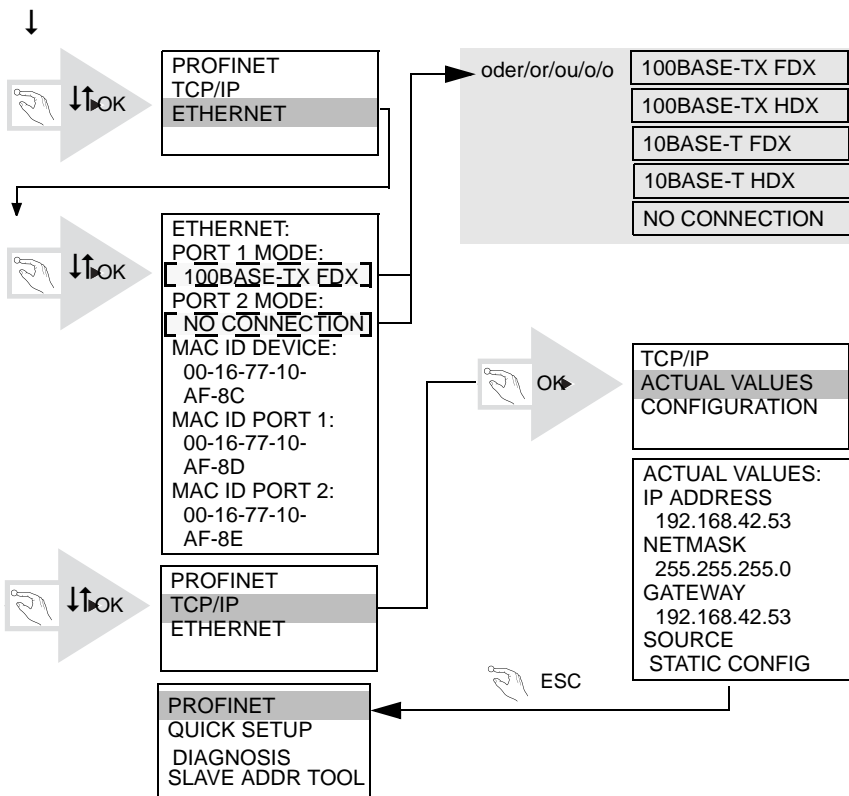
OK

PROFINET
TCP/IP
ETHERNET

oder/or/ou/o/o

100BASE-TX FDX
100BASE-TX HDX
10BASE-T FDX
10BASE-T HDX
NO CONNECTION

OK

ETHERNET:
PORT 1 MODE:
100BASE-TX FDX
PORT 2 MODE:
NO CONNECTION
MAC ID DEVICE:
00-16-77-10-AF-8C
MAC ID PORT 1:
00-16-77-10-AF-8D
MAC ID PORT 2:
00-16-77-10-AF-8E

OK

TCP/IP
ACTUAL VALUES
CONFIGURATION

ACTUAL VALUES:
IP ADDRESS
192.168.42.53
NETMASK
255.255.255.0
GATEWAY
192.168.42.53
SOURCE
STATIC CONFIG

OK

PROFINET
TCP/IP
ETHERNET

ESC

PROFINET
QUICK SETUP
DIAGNOSIS
SLAVE ADDR TOOL